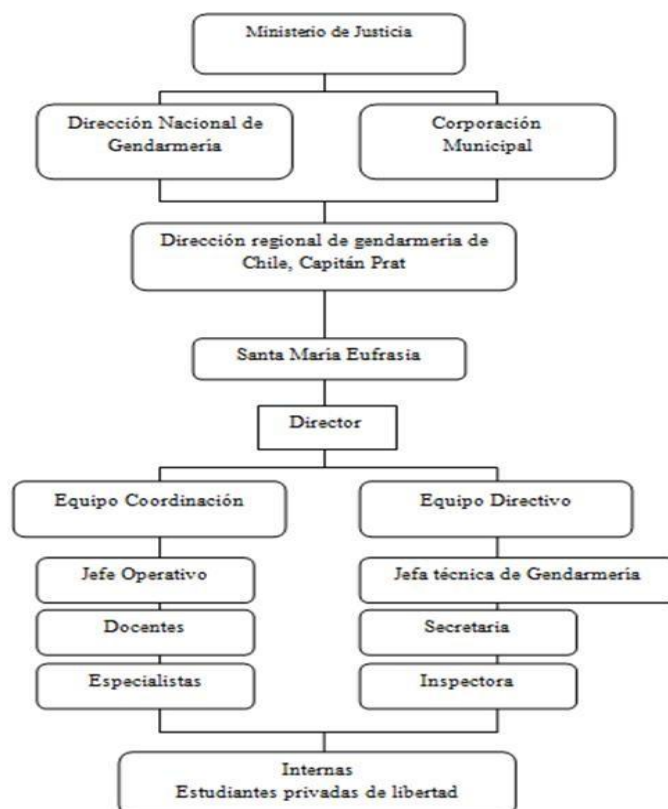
Ministerio de Justicia

Dirección Nacional de Gendarmería

Corporación Municipal

Dirección regional de gendarmería de Chile, Capitán Prat

Santa Maria Eufrasia

Director

Equipo Coordinación

Equipo Directivo

Jefe Operativo

Docentes

Especialistas

Jefa técnica de Gendarmería

Secretaria

Inspectora

Internas
Estudiantes privadas de libertad